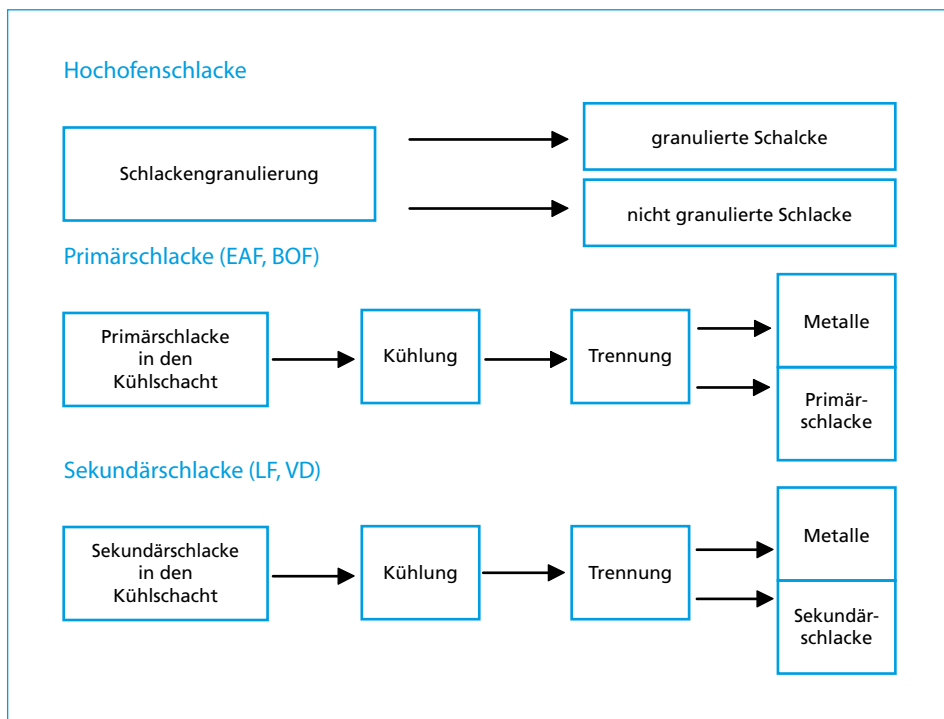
Hochofenschlacke

Schlackengranulierung

granulierte Schalcke

nicht granulierte Schlacke

Primärschlacke (EAF, BOF)

Primärschlacke in den Kühlschacht

Kühlung

Trennung

Metalle

Primärschlacke

Sekundärschlacke (LF, VD)

Sekundärschlacke in den Kühlschacht

Kühlung

Trennung

Metalle

Sekundärschlacke